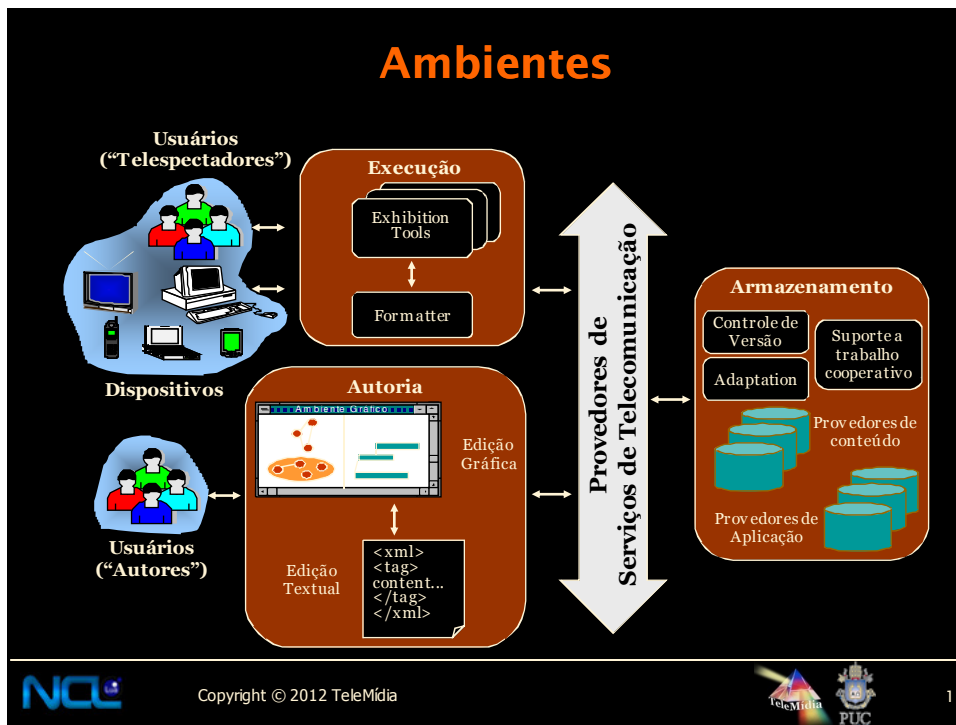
Ambientes

Usuários ("Telespectadores")

Dispositivos

Execução

Exhibition Tools

Formatter

Autoria

Ambiente Gráfico

Edição Gráfica

<xml>
<tag>
content...
</tag>
</xml>

Edição Textual

Usuários ("Autores")

Provedores de Serviços de Telecomunicação

Armazenamento

Controle de Versão

Suporte a trabalho cooperativo

Adaptation

Provedores de conteúdo

Provedores de Aplicação

NCL

Copyright © 2012 TeleMídia

TeleMídia

PUC

1